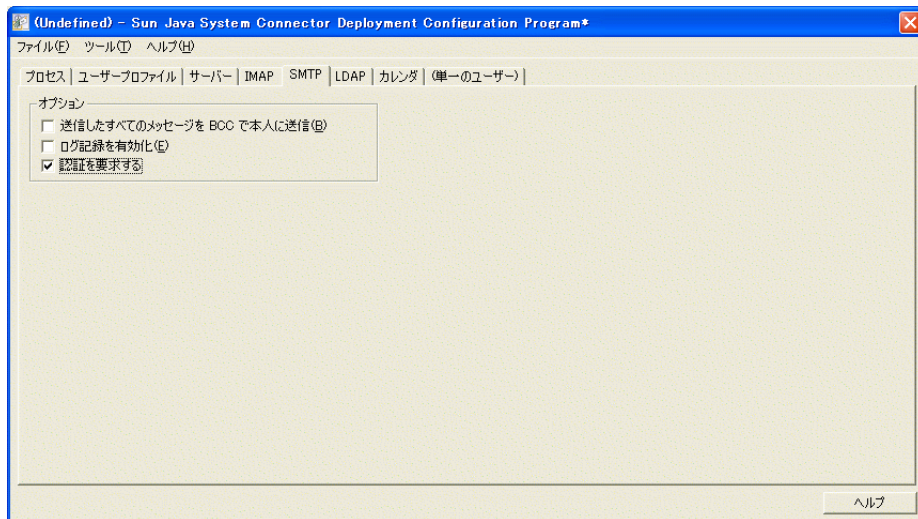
(Undefined) - Sun Java System Connector Deployment Configuration Program*

ファイル(F) ツール(T) ヘルプ(H)

プロセス | ユーザープロファイル | サーバー | IMAP | SMTP | LDAP | カレンダ | (単一のユーザー)

オプション

送信したすべてのメッセージを BCC で本人に送信(B)

ログ記録を有効化(E)

認証を要求する

ヘルプ